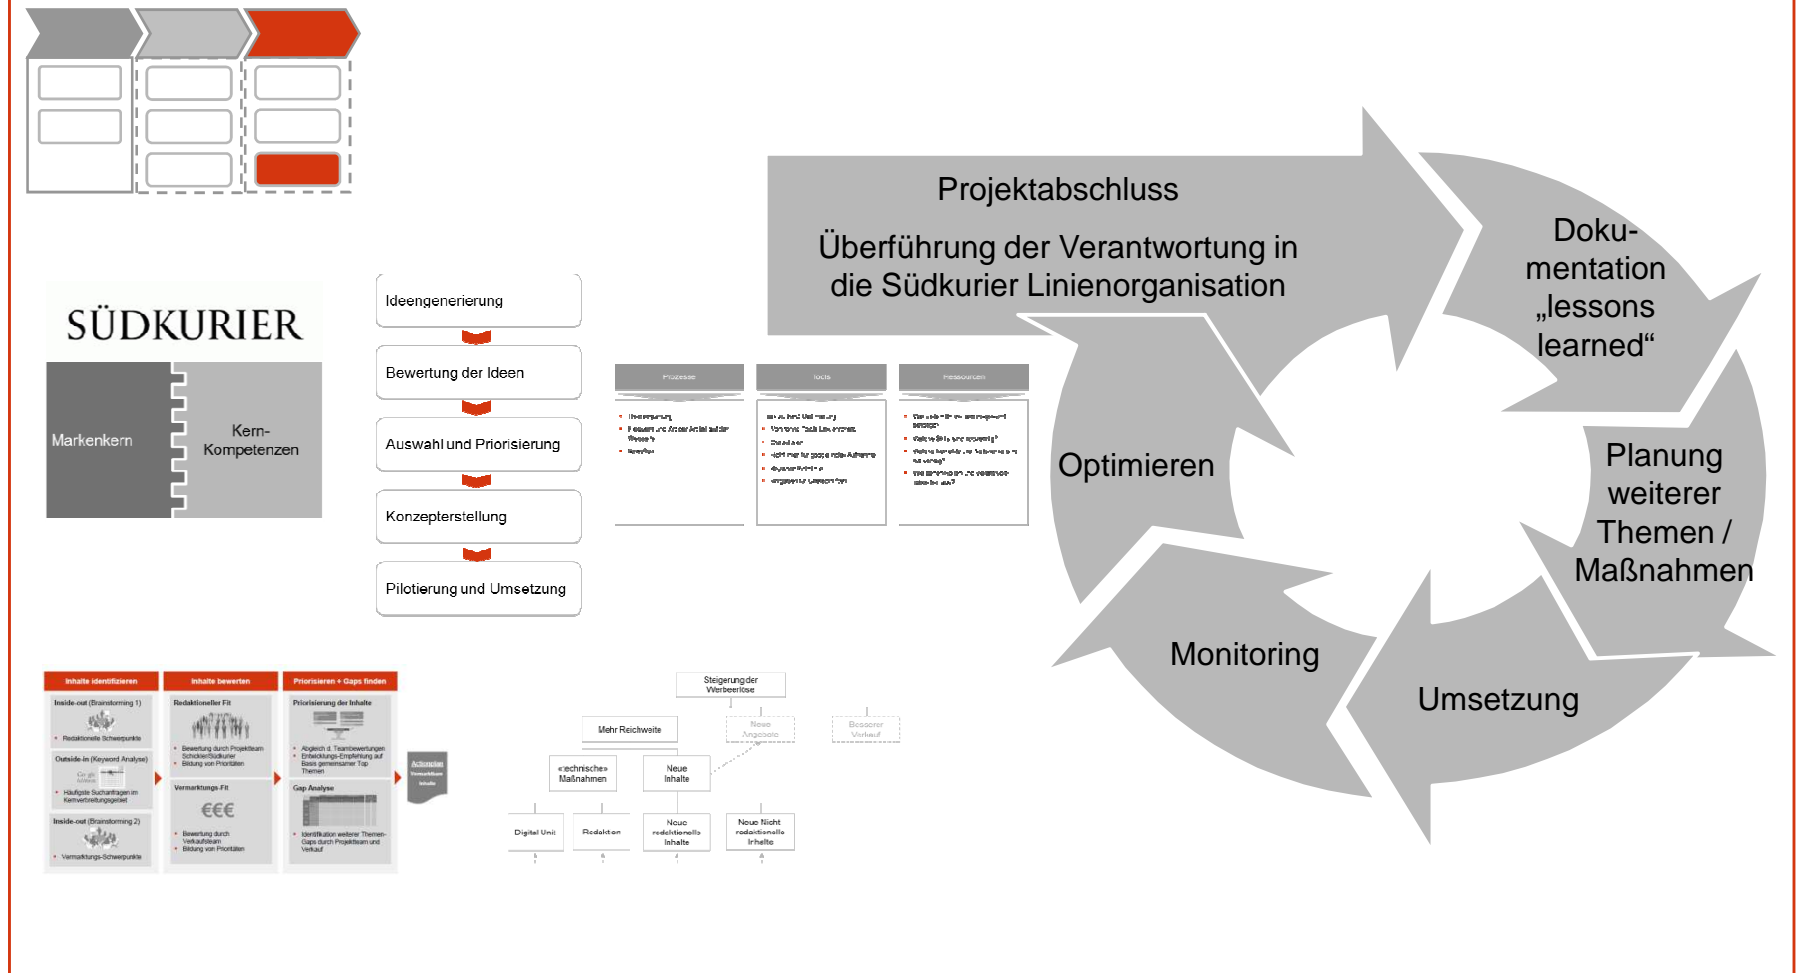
SÜDKURIER

Markenkern

Kern-Kompetenzen

Ideengenerierung

Bewertung der Ideen

Auswahl und Priorisierung

Konzepterstellung

Pilotierung und Umsetzung

Prozesse

Tools

Ressourcen

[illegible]

Projektabschluss

Überführung der Verantwortung in die Südkurier Linienorganisation

Doku-mentation „lessons learned“

Planung weiterer Themen / Maßnahmen

Umsetzung

Monitoring

Optimieren

Inhalte identifizieren

Inhalte bewerten

Priorisieren + Gaps finden

Inside-out (Brainstorming 1)

Redaktionelle Schwerpunkte

Outside-in (Keyword Analyse)

Häufigste Suchanfragen im Kernverbreitungsgebiet

Inside-out (Brainstorming 2)

Vermarktungs-Schwerpunkte

Redaktioneller Fit

Bewertung durch Projektteam Schicker/Südkurier

Bildung von Prioritäten

Vermarktungs-Fit

€€€

Bewertung durch Verkaufsteam

Bildung von Prioritäten

Priorisierung der Inhalte

Abgleich d. Teambewertungen

Entwicklungs-Empfehlung auf Basis gemeinsamer Top Themen

Gap Analyse

Identifikation weiterer Themen-Gaps durch Projektteam und Verkauf

Aktionsplan Vermarktbare Inhalte

Steigerung der Werbeerlöse

Mehr Reichweite

Neue Angebote

Besserer Verkauf

„technische“ Maßnahmen

Neue Inhalte

Digital Unit

Redaktion

Neue redaktionelle Inhalte

Neue Nicht redaktionelle Inhalte